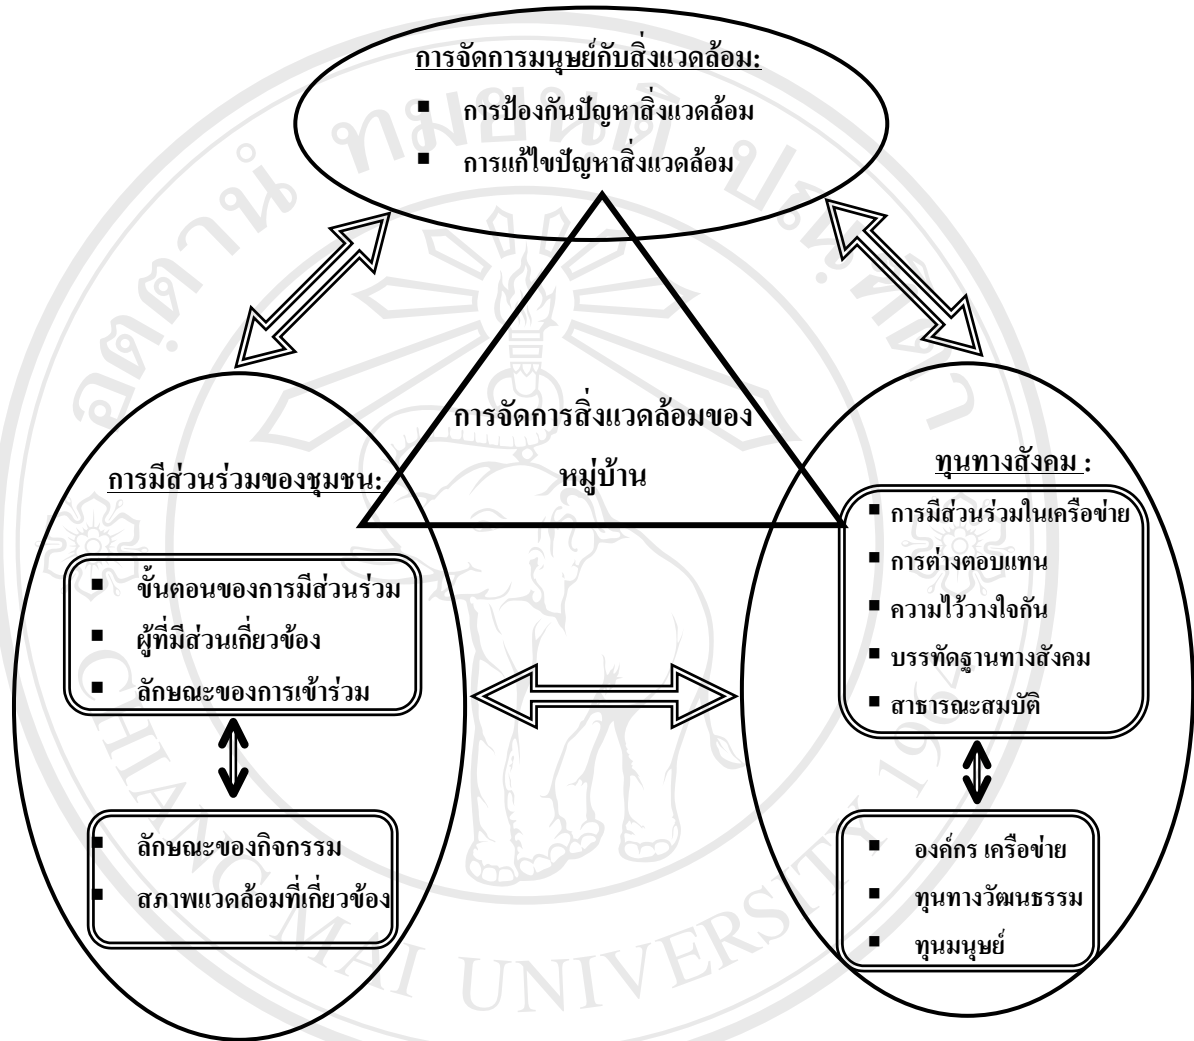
การจัดการมนุษย์กับสิ่งแวดล้อม:

- การป้องกันปัญหาสิ่งแวดล้อม
- การแก้ไขปัญหาสิ่งแวดล้อม

การจัดการสิ่งแวดล้อมของหมู่บ้าน

การมีส่วนร่วมของชุมชน:

- ขั้นตอนของการมีส่วนร่วม
- ผู้ที่มีส่วนเกี่ยวข้อง
- ลักษณะของการเข้าร่วม

- ลักษณะของกิจกรรม
- สภาพแวดล้อมที่เกี่ยวข้อง

ทุนทางสังคม :

- การมีส่วนร่วมในเครือข่าย
- การต่างตอบแทน
- ความไว้วางใจกัน
- บรรทัดฐานทางสังคม
- สาธารณะสมบัติ

- องค์กร เครือข่าย
- ทุนทางวัฒนธรรม
- ทุนมนุษย์

CHIANG MAI UNIVERSITY